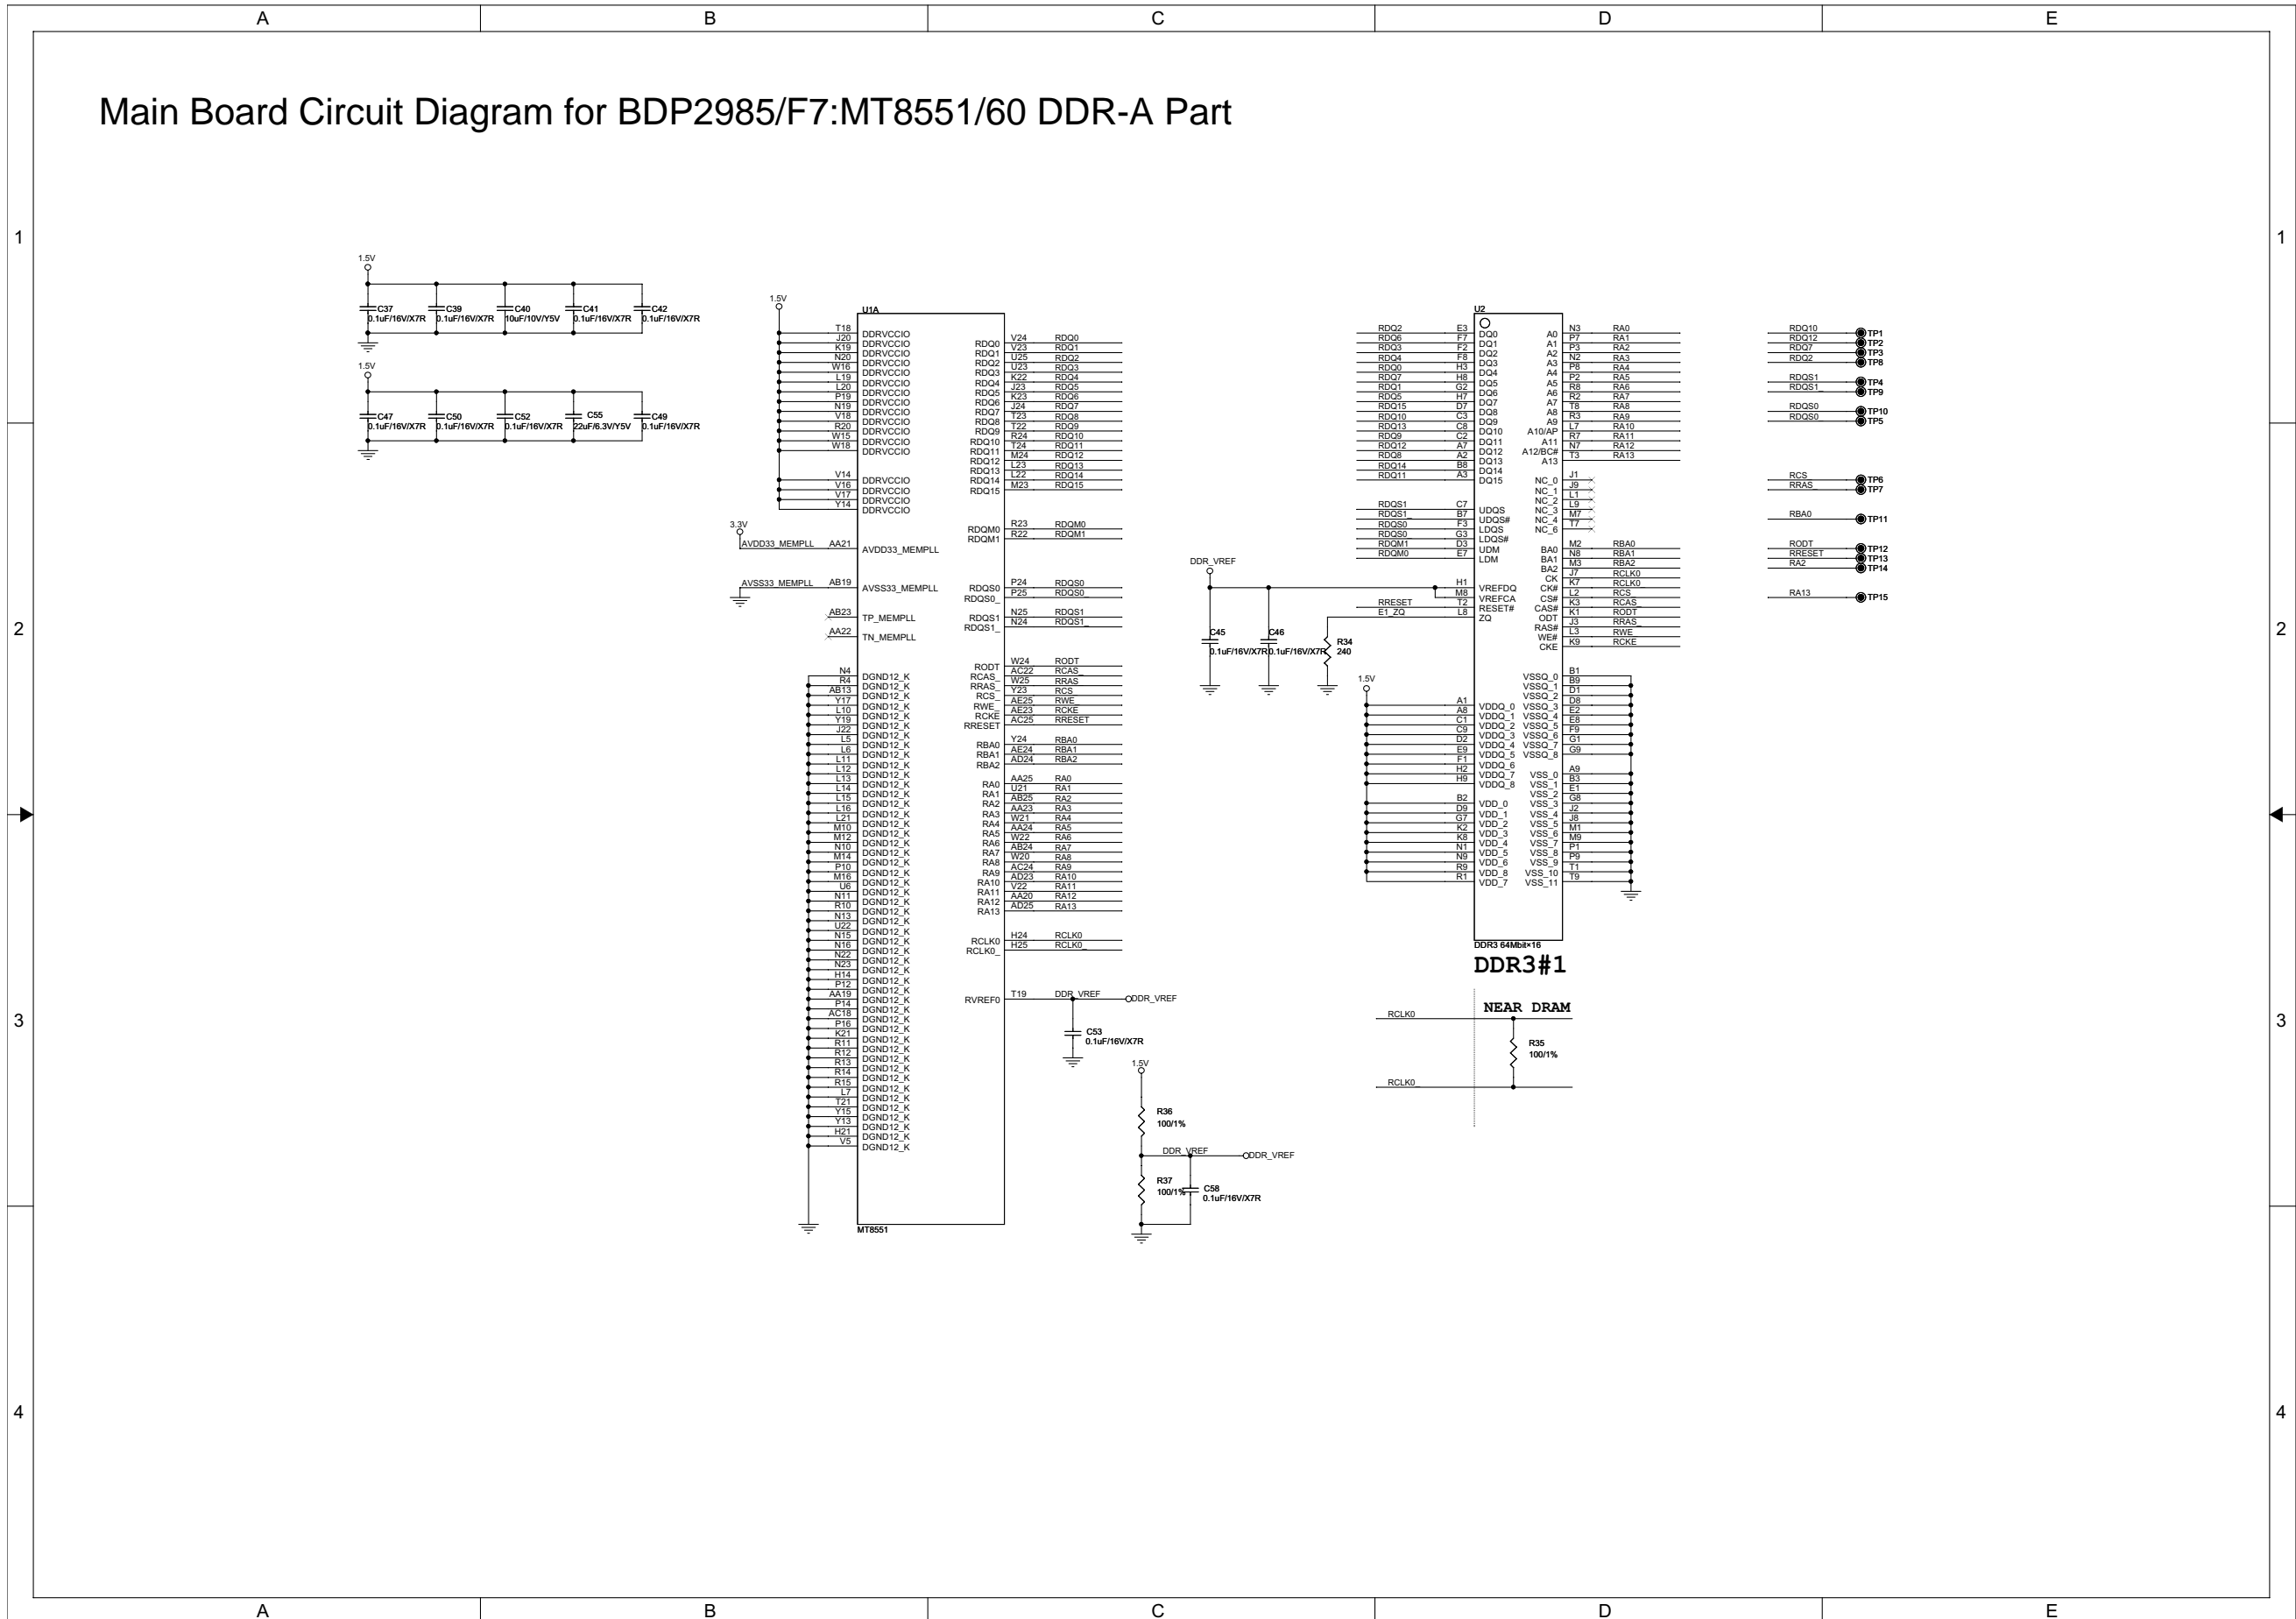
A B C D E

Main Board Circuit Diagram for BDP2985/F7:MT8551/60 DDR-A Part

1.5V
C37 0.1uF/16V/X7R
C39 0.1uF/16V/X7R
C40 10uF/10V/Y5V
C41 0.1uF/16V/X7R
C42 0.1uF/16V/X7R

1.5V
C47 0.1uF/16V/X7R
C50 0.1uF/16V/X7R
C52 0.1uF/16V/X7R
C55 22uF/6.3V/Y5V
C49 0.1uF/16V/X7R

1.5V
U1A
T18 J20 K19 N20 W16 L19 L20 P19 N19 V18 R20 W15 W18 DDRVCCIO
V14 V16 V17 Y14 DDRVCCIO
3.3V
AVDD33_MEMPLL AA21 AVDD33_MEMPLL
AVSS33_MEMPLL AB19 AVSS33_MEMPLL
AB23 TP_MEMPLL
AA22 TN_MEMPLL
N4 R4 AB13 Y17 L10 Y19 J22 L5 L6 L11 L12 L13 L14 L15 L16 L21 M10 M12 N10 M14 P10 M16 U6 N11 R10 N13 U22 N15 N16 N22 N23 H14 P12 AA19 P14 AC18 P16 K21 R11 R12 R13 R14 R15 L7 T21 Y15 Y13 H21 V5 DGND12_K
MT8551

RDQ0 V24 RDQ0
RDQ1 V23 RDQ1
RDQ2 U25 RDQ2
RDQ3 U23 RDQ3
RDQ4 K22 RDQ4
RDQ5 J23 RDQ5
RDQ6 K23 RDQ6
RDQ7 J24 RDQ7
RDQ8 T23 RDQ8
RDQ9 T22 RDQ9
RDQ10 R24 RDQ10
RDQ11 T24 RDQ11
RDQ12 M24 RDQ12
RDQ13 L23 RDQ13
RDQ14 L22 RDQ14
RDQ15 M23 RDQ15
RDQM0 R23 RDQM0
RDQM1 R22 RDQM1
RDQS0 P24 RDQS0
RDQS0_ P25 RDQS0_
RDQS1 N25 RDQS1
RDQS1_ N24 RDQS1_
RODT W24 RODT
RCAS_ AC22 RCAS_
RRAS_ W25 RRAS
RCS_ Y23 RCS
RWE_ AE25 RWE
RCKE AE23 RCKE
RRESET AC25 RRESET
RBA0 Y24 RBA0
RBA1 AE24 RBA1
RBA2 AD24 RBA2
RA0 AA25 RA0
RA1 U21 RA1
RA2 AB25 RA2
RA3 AA23 RA3
RA4 W21 RA4
RA5 AA24 RA5
RA6 W22 RA6
RA7 AB24 RA7
RA8 W20 RA8
RA9 AC24 RA9
RA10 AD23 RA10
RA11 V22 RA11
RA12 AA20 RA12
RA13 AD25 RA13
RCLK0 H24 RCLK0
RCLK0_ H25 RCLK0_
RVREF0 T19 DDR_VREF DDR_VREF
C53 0.1uF/16V/X7R
1.5V
R36 100/1%
DDR_VREF DDR_VREF
R37 100/1%
C58 0.1uF/16V/X7R

DDR_VREF
C45 0.1uF/16V/X7R
C46 0.1uF/16V/X7R
R34 240
RRESET T2 RESET#
E1_ZQ L8 ZQ
H1 VREFDQ
M8 VREFCA

U2
RDQ2 E3 DQ0
RDQ6 F7 DQ1
RDQ3 F2 DQ2
RDQ4 F8 DQ3
RDQ0 H3 DQ4
RDQ7 H8 DQ5
RDQ1 G2 DQ6
RDQ5 H7 DQ7
RDQ15 D7 DQ8
RDQ10 C3 DQ9
RDQ13 C8 DQ10
RDQ9 C2 DQ11
RDQ12 A7 DQ12
RDQ8 A2 DQ13
RDQ14 B8 DQ14
RDQ11 A3 DQ15
RDQS1 C7 UDQS
RDQS1_ B7 UDQS#
RDQS0 F3 LDQS
RDQS0_ G3 LDQS#
RDQM1 D3 UDM
RDQM0 E7 LDM
A0 N3 RA0
A1 P7 RA1
A2 P3 RA2
A3 N2 RA3
A4 P8 RA4
A5 P2 RA5
A6 R8 RA6
A7 R2 RA7
A8 T8 RA8
A9 R3 RA9
A10/AP L7 RA10
A11 R7 RA11
A12/BC# N7 RA12
A13 T3 RA13
NC_0 J1
NC_1 J9
NC_2 L1
NC_3 L9
NC_4 M7
NC_6 T7
BA0 M2 RBA0
BA1 N8 RBA1
BA2 M3 RBA2
CK J7 RCLK0
CK# K7 RCLK0_
CS# L2 RCS
CAS# K3 RCAS
ODT K1 RODT
RAS# J3 RRAS
WE# L3 RWE
CKE K9 RCKE
1.5V
A1 A8 C1 C9 D2 E9 F1 H2 H9 VDDQ_0 VDDQ_1 VDDQ_2 VDDQ_3 VDDQ_4 VDDQ_5 VDDQ_6 VDDQ_7 VDDQ_8
B2 D9 G7 K2 K8 N1 N9 R9 R1 VDD_0 VDD_1 VDD_2 VDD_3 VDD_4 VDD_5 VDD_6 VDD_8 VDD_7
VSSQ_0 B1 VSSQ_1 B9 VSSQ_2 D1 VSSQ_3 D8 VSSQ_4 E2 VSSQ_5 E8 VSSQ_6 F9 VSSQ_7 G1 VSSQ_8 G9
VSS_0 A9 VSS_1 B3 VSS_2 E1 VSS_3 G8 VSS_4 J2 VSS_5 J8 VSS_6 M1 VSS_7 M9 VSS_8 P1 VSS_9 P9 VSS_10 T1 VSS_11 T9
DDR3 64Mbit×16
DDR3#1

NEAR DRAM
RCLK0
R35 100/1%
RCLK0_

RDQ10 TP1
RDQ12 TP2
RDQ7 TP3
RDQ2 TP8
RDQS1 TP4
RDQS1_ TP9
RDQS0 TP10
RDQS0_ TP5
RCS TP6
RRAS_ TP7
RBA0 TP11
RODT TP12
RRESET TP13
RA2 TP14
RA13 TP15

1 2 3 4